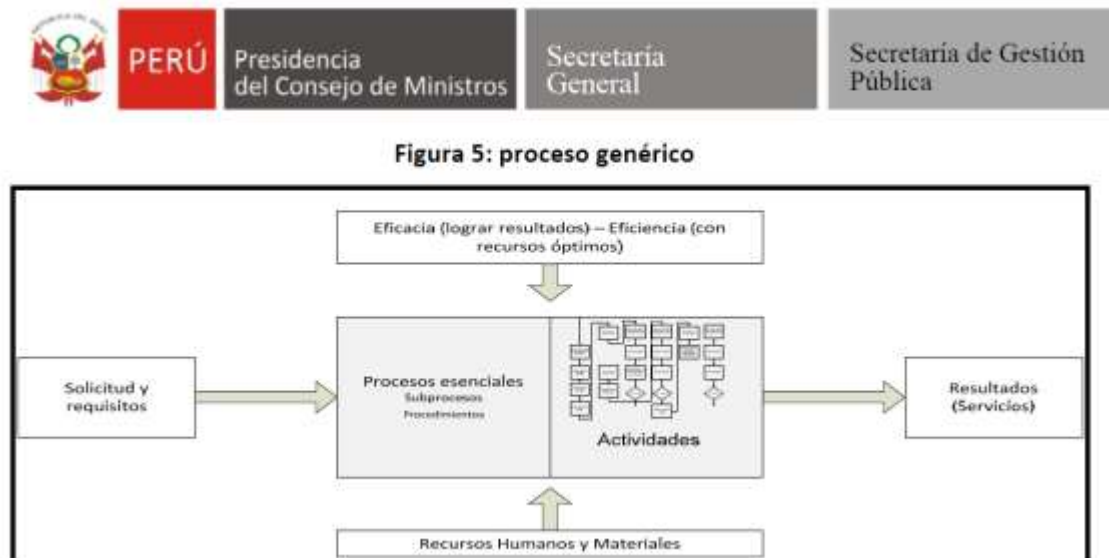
PERÚ Presidencia del Consejo de Ministros

Secretaría General

Secretaría de Gestión Pública

Figura 5: proceso genérico

Eficacia (lograr resultados) – Eficiencia (con recursos óptimos)

Solicitud y requisitos

Procesos esenciales
Subprocesos
Procedimientos

Actividades

Resultados (Servicios)

Recursos Humanos y Materiales